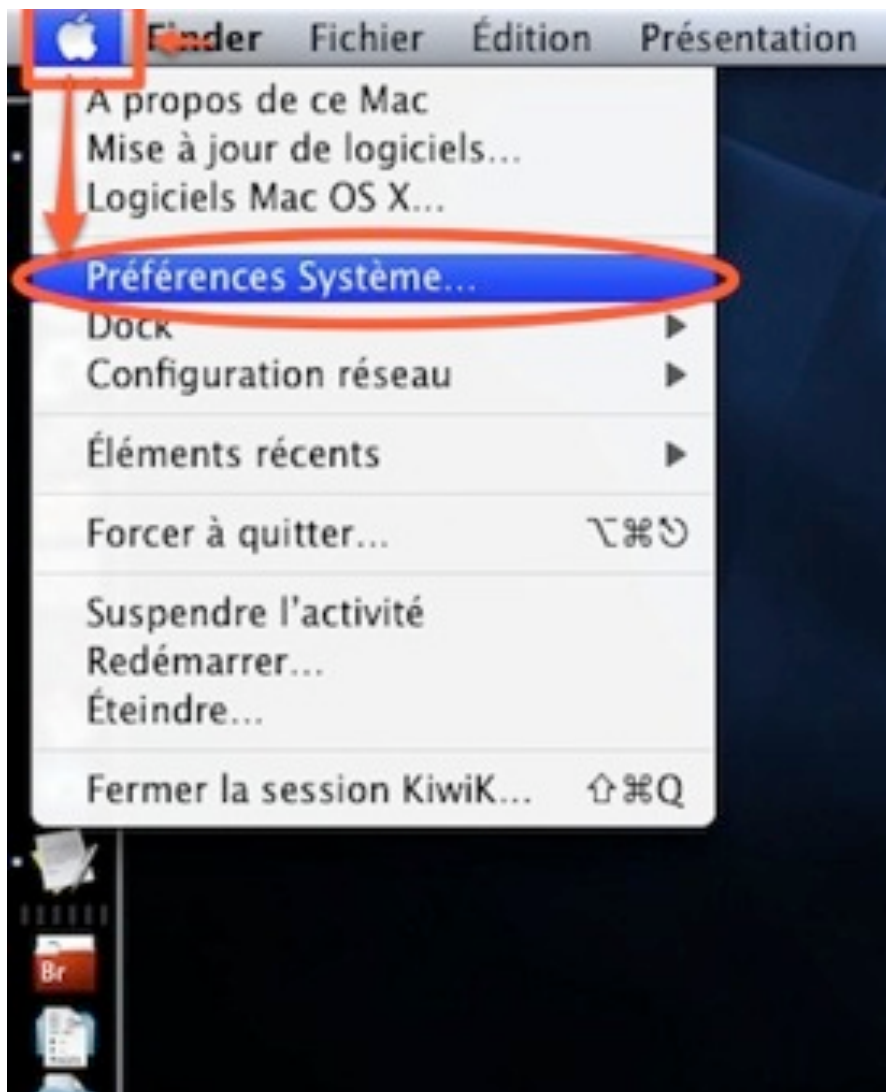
Finder Fichier Édition Présentation

A propos de ce Mac
Mise à jour de logiciels...
Logiciels Mac OS X...

Préférences Système...
Dock
Configuration réseau

Éléments récents

Forcer à quitter... ⌥⌘⎋

Suspendre l'activité
Redémarrer...
Éteindre...

Fermer la session KiwiK... ⇧⌘Q

Br